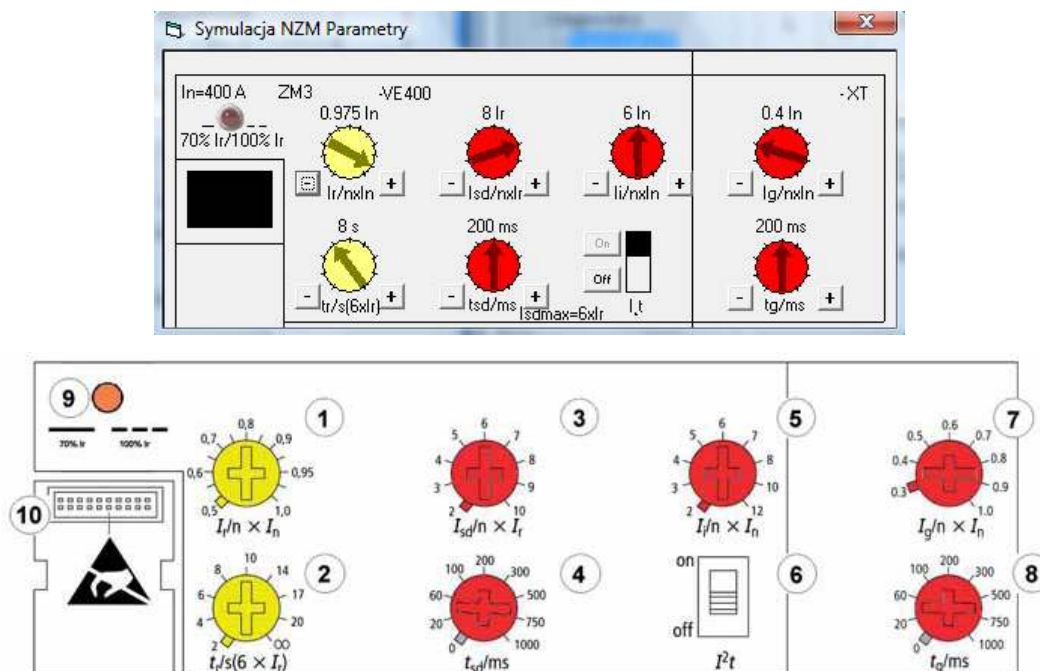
Symulacja NZM Parametry

In=400 A ZM3 -VE400 -XT

70% Ir/100% Ir

0.975 In
Ir/nxIn
8 Ir
Isd/nxIr
6 In
Ii/nxIn
0.4 In
Ig/nxIn

8 s
tr/s(6xIr)
200 ms
tsd/ms
Isdmax=6xIr
On
Off
$I_2t$
200 ms
tg/ms

9
70% Ir 100% Ir
10

1
0,5 0,6 0,7 0,8 0,9 0,95 1,0
$I_r/n \times I_n$

2
2 4 6 8 10 14 17 20 OO
$t_r/s(6 \times I_r)$

3
2 3 4 5 6 7 8 9 10
$I_{sd}/n \times I_r$

4
0 20 60 100 200 300 500 750 1000
$t_{sd}$/ms

5
2 3 4 5 6 7 8 10 12
$I_i/n \times I_n$

6
on
off
$I^2t$

7
0,3 0,4 0,5 0,6 0,7 0,8 0,9 1,0
$I_g/n \times I_n$

8
0 20 60 100 200 300 500 750 1000
$t_g$/ms